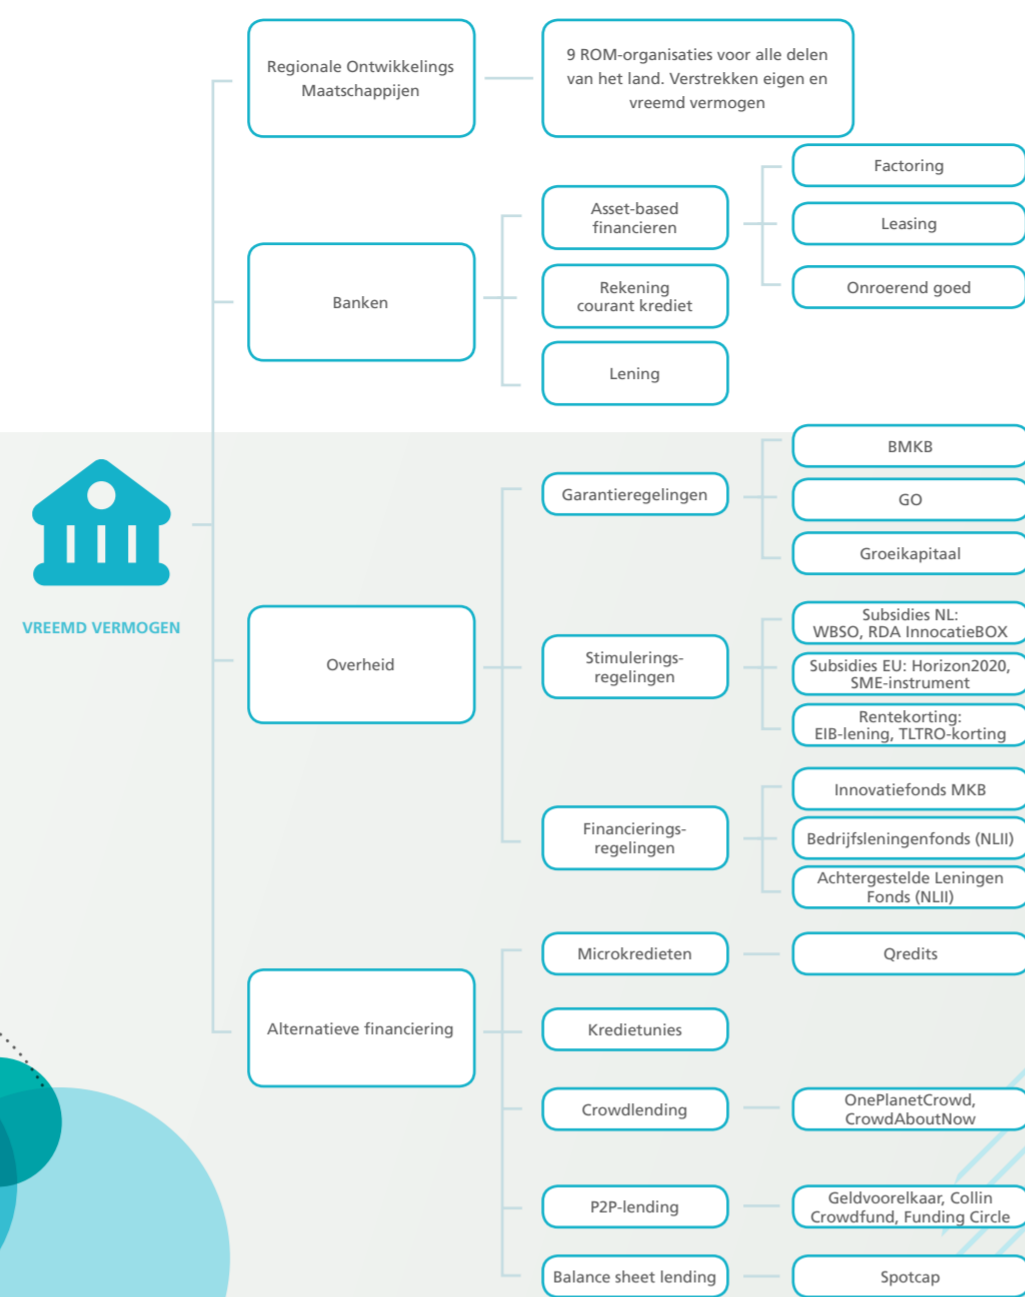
VREEMD VERMOGEN

Regionale Ontwikkelings Maatschappijen

9 ROM-organisaties voor alle delen van het land. Verstrekken eigen en vreemd vermogen

Banken

Asset-based financieren

Factoring

Leasing

Onroerend goed

Rekening courant krediet

Lening

Overheid

Garantieregelingen

BMKB

GO

Groeikapitaal

Stimulerings-regelingen

Subsidies NL: WBSO, RDA InnocatieBOX

Subsidies EU: Horizon2020, SME-instrument

Rentekorting: EIB-lening, TLTRO-korting

Financierings-regelingen

Innovatiefonds MKB

Bedrijfsleningenfonds (NLII)

Achtergestelde Leningen Fonds (NLII)

Alternatieve financiering

Microkredieten

Qredits

Kredietunies

Crowdlending

OnePlanetCrowd, CrowdAboutNow

P2P-lending

Geldvoorelkaar, Collin Crowdfund, Funding Circle

Balance sheet lending

Spotcap